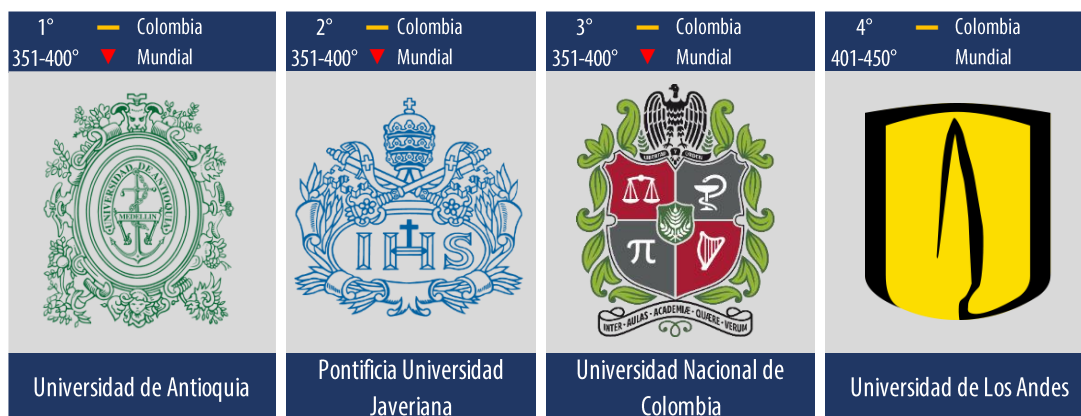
1° Colombia
351-400° Mundial

UNIVERSIDAD DE ANTIOQUIA
MEDELLIN

Universidad de Antioquia

2° Colombia
351-400° Mundial

IHS

Pontificia Universidad Javeriana

3° Colombia
351-400° Mundial

LIBERTAD Y ORDEN

π

INTER · AULAS · ACADEMIÆ · QUÆRE · VERUM

Universidad Nacional de Colombia

4° Colombia
401-450° Mundial

Universidad de Los Andes